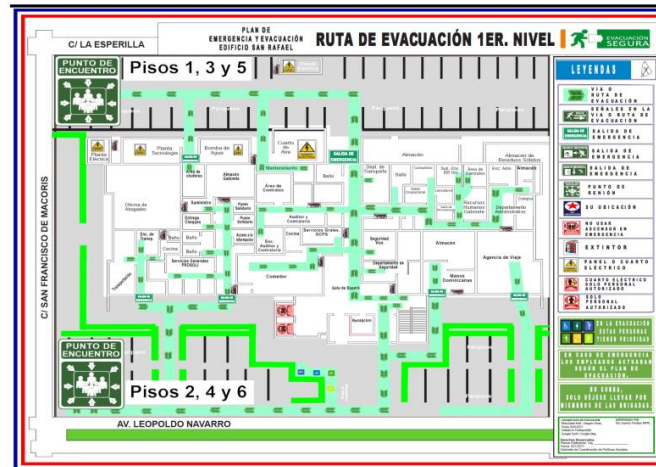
C/ LA ESPERILLA

PLAN DE EMERGENCIA Y EVACUACIÓN
EDIFICIO SAN RAFAEL

RUTA DE EVACUACIÓN 1ER. NIVEL

EVACUACIÓN SEGURA

PUNTO DE ENCUENTRO

Pisos 1, 3 y 5

C/ SAN FRANCISCO DE MACORIS

Planta Eléctrica
Planta Tecnologia
Bomba de Agua
Cuarto de Aire
Mantenimiento
Baño
Dept. de Transporte
Almacén
Almacén de Bebidas
Área de Contratos
Recursos Humanos Gabinete
Departamento Administrativo
Oficina de Abogados
Auditor y Contralor
Seguridad Vice
Departamento de Seguridad
Almacén
Agencia de Viaje
Manos Dominicanas
Comedor
Cocina
Baño
Recepción

PUNTO DE ENCUENTRO

Pisos 2, 4 y 6

AV. LEOPOLDO NAVARRO

LEYENDAS

VIA O RUTA DE EVACUACIÓN
SEÑALES EN LA VIA O RUTA DE EVACUACIÓN
SALIDA DE EMERGENCIA
SALIDA DE EMERGENCIA
PUNTO DE REUNIÓN
SU UBICACIÓN
NO USAR ASCENSOR EN EMERGENCIA
EXTINTOR
PANEL O CUARTO ELECTRICO
CUARTO ELECTRICO SOLO PERSONAL AUTORIZADO
SOLO PERSONAL AUTORIZADO

EN LA EVACUACIÓN ESTAS PERSONAS TIENEN PRIORIDAD

EN CASO DE EMERGENCIA LOS EMPLEADOS ACTUARÁN SEGÚN EL PLAN DE EVACUACIÓN.

NO CORRA, SOLO DÉJESE LLEVAR POR MIEMBROS DE LAS BRIGADAS

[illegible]